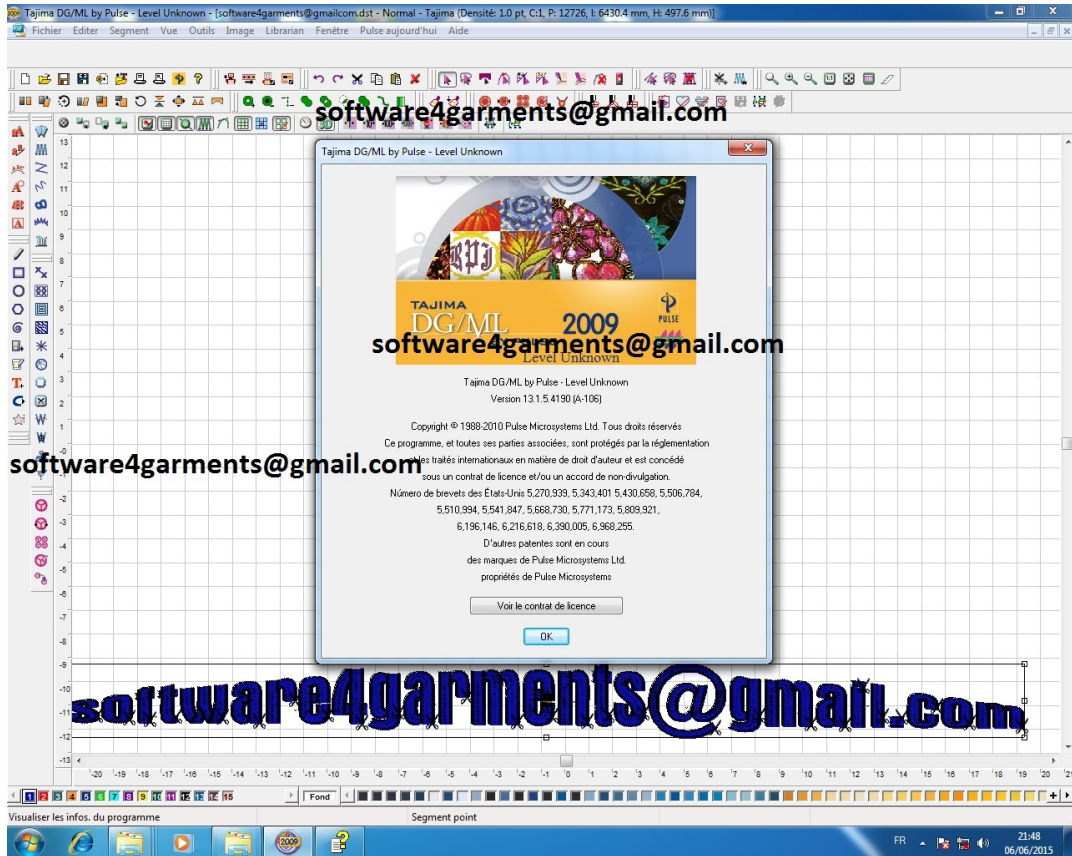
Tajima DG/ML by Pulse - Level Unknown - [software4garments@gmailcom.dst - Normal - Tajima (Densité: 1.0 pt, C:1, P: 12726, l: 6430.4 mm, H: 497.6 mm)]

Fichier Editer Segment Vue Outils Image Librarian Fenêtre Pulse aujourd'hui Aide

software4garments@gmail.com

Tajima DG/ML by Pulse - Level Unknown

TAJIMA
DG/ML 2009
PULSE
Level Unknown

software4garments@gmail.com

Tajima DG/ML by Pulse - Level Unknown
Version 13.1.5.4190 (A-106)

Copyright © 1988-2010 Pulse Microsystems Ltd. Tous droits réservés
Ce programme, et toutes ses parties associées, sont protégés par la réglementation des traités internationaux en matière de droit d'auteur et est concédé sous un contrat de licence et/ou un accord de non-divulgation.
Numéro de brevets des États-Unis 5,270,939, 5,343,401 5,430,658, 5,506,784, 5,510,994, 5,541,847, 5,668,730, 5,771,173, 5,809,921, 6,196,146, 6,216,618, 6,390,005, 6,968,255.
D'autres patentes sont en cours
des marques de Pulse Microsystems Ltd.
propriétés de Pulse Microsystems

Voir le contrat de licence

OK

software4garments@gmail.com

software4garments@gmail.com

13 12 11 10 9 8 7 6 5 4 3 2 1 -1 -2 -3 -4 -5 -6 -7 -8 -9 -10 -11 -12 -13

-20 -19 -18 -17 -16 -15 -14 -13 -12 -11 -10 -9 -8 -7 -6 -5 -4 -3 -2 -1 0 1 2 3 4 5 6 7 8 9 10 11 12 13 14 15 16 17 18 19 20

1 2 3 4 5 6 7 8 9 10 11 12 13 14 15 Fond

Visualiser les infos. du programme
Segment point

FR 21:48 06/06/2015